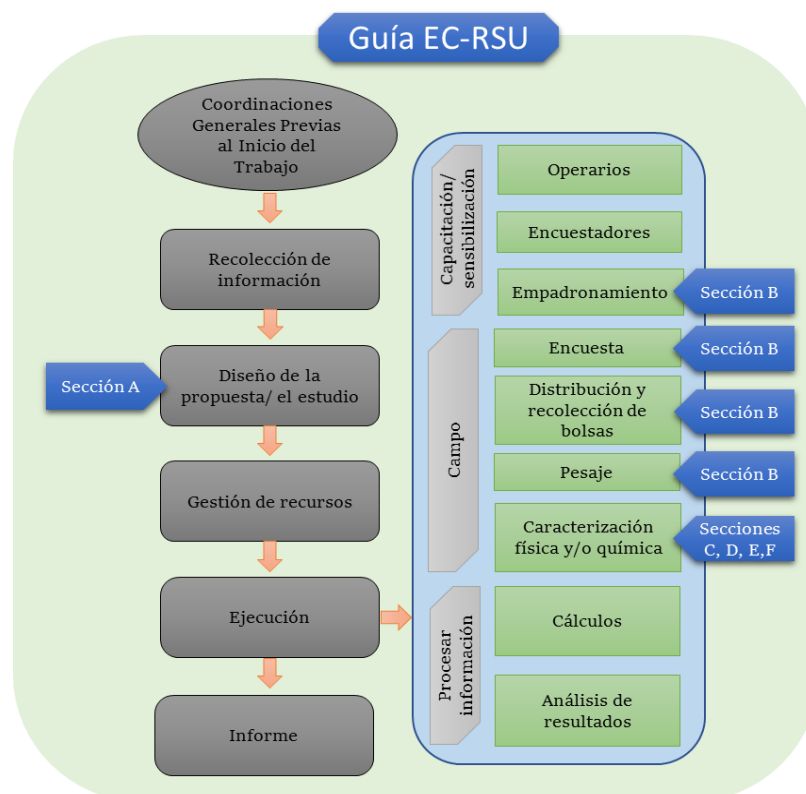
Guía EC-RSU

Coordinaciones Generales Previas al Inicio del Trabajo

Recolección de información

Sección A

Diseño de la propuesta/ el estudio

Gestión de recursos

Ejecución

Informe

Capacitación/ sensibilización

Operarios

Encuestadores

Empadronamiento

Sección B

Campo

Encuesta

Sección B

Distribución y recolección de bolsas

Sección B

Pesaje

Sección B

Caracterización física y/o química

Secciones C, D, E,F

Procesar información

Cálculos

Análisis de resultados